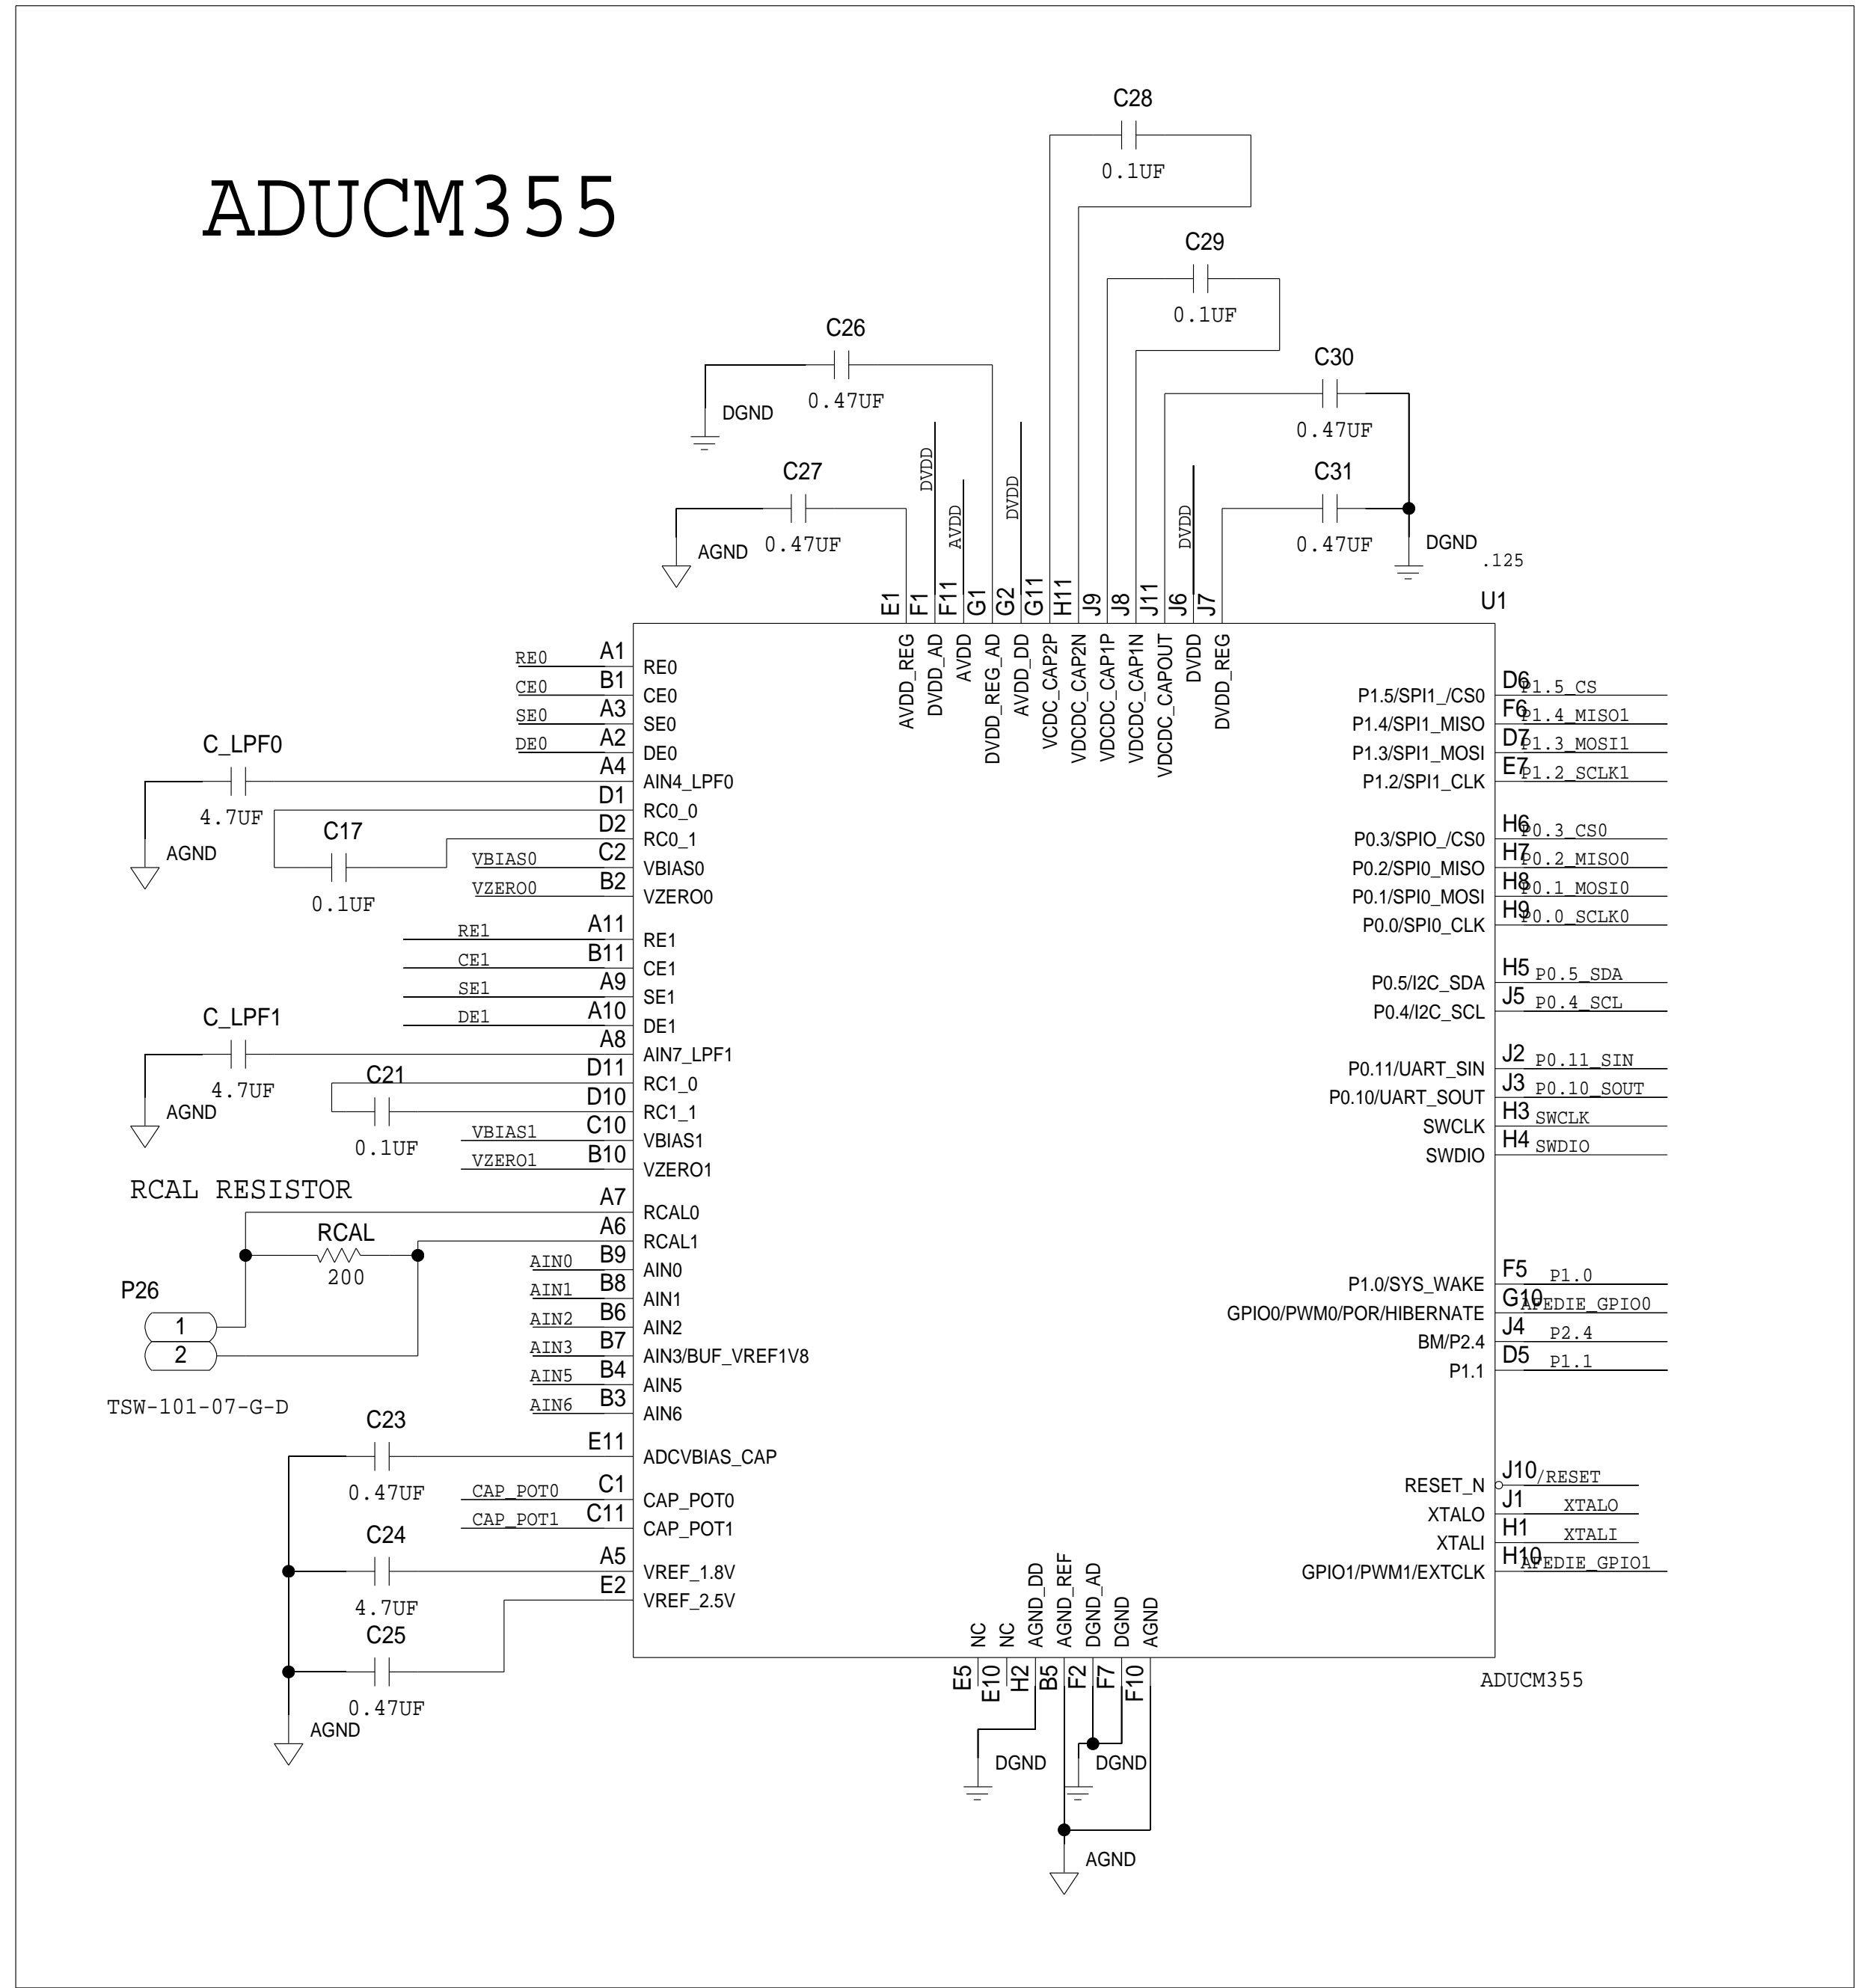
ADUCM355

C28
0.1UF
C29
0.1UF
C26
0.47UF
DGND
C30
0.47UF
C27
0.47UF
AGND
DVDD
AVDD
DVDD
DVDD
C31
0.47UF
DGND
.125
U1

E1 F1 F11 G1 G2 G11 H11 J9 J8 J11 J6 J7
AVDD_REG DVDD_AD AVDD DVDD_REG_AD AVDD_DD VCDC_CAP2P VDCDC_CAP2N VDCDC_CAP1P VDCDC_CAP1N VDCDC_CAPOUT DVDD DVDD_REG

RE0 A1 RE0
CE0 B1 CE0
SE0 A3 SE0
DE0 A2 DE0
C_LPF0
4.7UF
AGND
A4 AIN4_LPF0
D1 RC0_0
C17
0.1UF
D2 RC0_1
VBIAS0 C2 VBIAS0
VZERO0 B2 VZERO0
RE1 A11 RE1
CE1 B11 CE1
SE1 A9 SE1
DE1 A10 DE1
C_LPF1
4.7UF
AGND
A8 AIN7_LPF1
C21
0.1UF
D11 RC1_0
D10 RC1_1
VBIAS1 C10 VBIAS1
VZERO1 B10 VZERO1
RCAL RESISTOR
A7 RCAL0
RCAL
200
A6 RCAL1
P26
1
2
TSW-101-07-G-D
AIN0 B9 AIN0
AIN1 B8 AIN1
AIN2 B6 AIN2
AIN3 B7 AIN3/BUF_VREF1V8
AIN5 B4 AIN5
AIN6 B3 AIN6
C23
0.47UF
E11 ADCVBIAS_CAP
CAP_POT0 C1 CAP_POT0
CAP_POT1 C11 CAP_POT1
C24
4.7UF
A5 VREF_1.8V
E2 VREF_2.5V
C25
0.47UF
AGND

P1.5/SPI1_/CS0 D6 P1.5_CS
P1.4/SPI1_MISO F6 P1.4_MISO1
P1.3/SPI1_MOSI D7 P1.3_MOSI1
P1.2/SPI1_CLK E7 P1.2_SCLK1
P0.3/SPI0_/CS0 H6 P0.3_CS0
P0.2/SPI0_MISO H7 P0.2_MISO0
P0.1/SPI0_MOSI H8 P0.1_MOSI0
P0.0/SPI0_CLK H9 P0.0_SCLK0
P0.5/I2C_SDA H5 P0.5_SDA
P0.4/I2C_SCL J5 P0.4_SCL
P0.11/UART_SIN J2 P0.11_SIN
P0.10/UART_SOUT J3 P0.10_SOUT
SWCLK H3 SWCLK
SWDIO H4 SWDIO
P1.0/SYS_WAKE F5 P1.0
GPIO0/PWM0/POR/HIBERNATE G10 AFEDIE_GPIO0
BM/P2.4 J4 P2.4
P1.1 D5 P1.1
RESET_N J10 /RESET
XTALO J1 XTALO
XTALI H1 XTALI
GPIO1/PWM1/EXTCLK H10 AFEDIE_GPIO1

NC NC AGND_DD AGND_REF DGND_AD DGND AGND
E5 E10 H2 B5 F2 F7 F10
ADUCM355
DGND
DGND
AGND